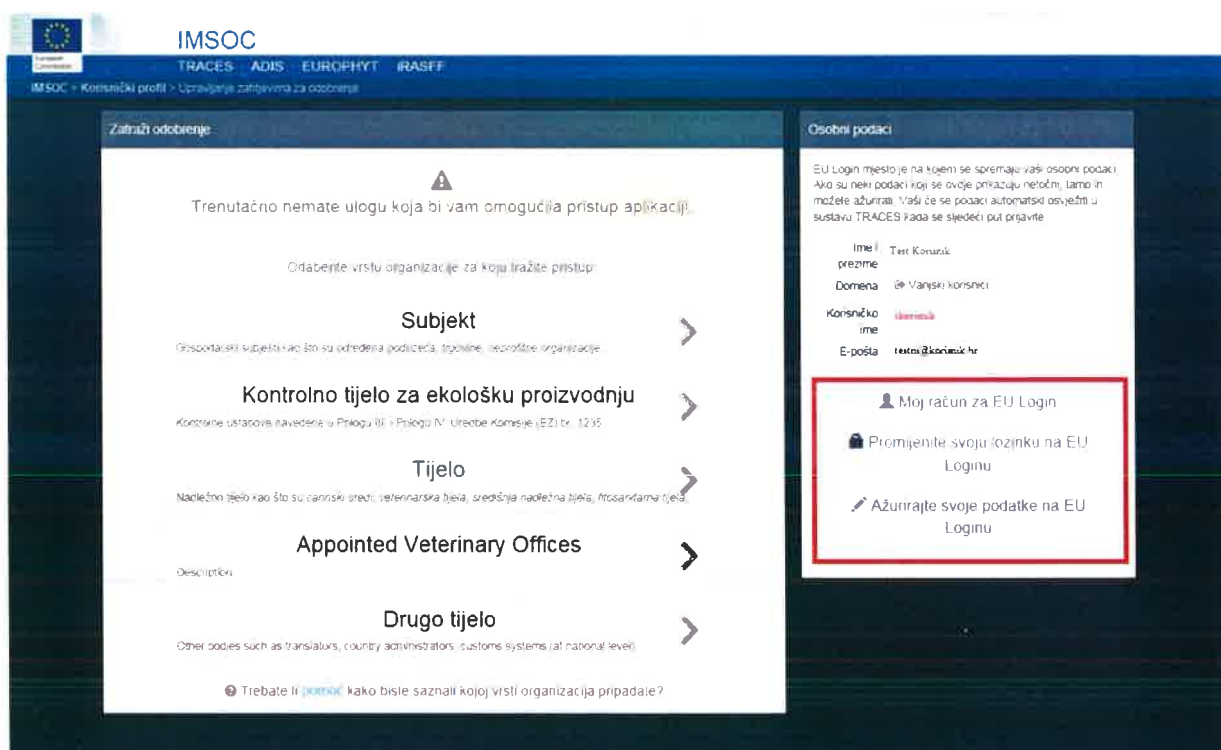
European Commission

IMSOC

TRACES ADIS EUROPHYT iRASFF

IMSOC > Korisnički profil > Upravljanje zahtjevima za odobrenje

Zatraži odobrenje

Trenutačno nemate ulogu koja bi vam omogućila pristup aplikaciji.

Odaberite vrstu organizacije za koju tražite pristup

Subjekt

Gospodarski subjekti kao što su određena poduzeća, trgovine, neprofitne organizacije

Kontrolno tijelo za ekološku proizvodnju

Kontrolne ustanove navedene u Prilogu III. i Prilogu IV. Uredbe Komisije (EZ) br. 1235

Tijelo

Nadležno tijelo kao što su carinski uredi, veterinarska tijela, središnja nadležna tijela, fitosanitarna tijela

Appointed Veterinary Offices

Description

Drugo tijelo

Other bodies such as translators, country administrators, customs systems (at national level)

Trebate li pomoć kako biste saznali kojoj vrsti organizacija pripadate?

Osobni podaci

EU Login mjesto je na kojem se spremaju vaši osobni podaci. Ako su neki podaci koji se ovdje prikazuju netočni, tamo ih možete ažurirati. Vaši će se podaci automatski osvježiti u sustavu TRACES kada se sljedeći put prijavite.

Ime i prezime Test Korisnik

Domena Vanjski korisnici

Korisničko ime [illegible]

E-pošta testni@korisnik.hr

Moj račun za EU Login

Promijenite svoju lozinku na EU Loginu

Ažurirajte svoje podatke na EU Loginu